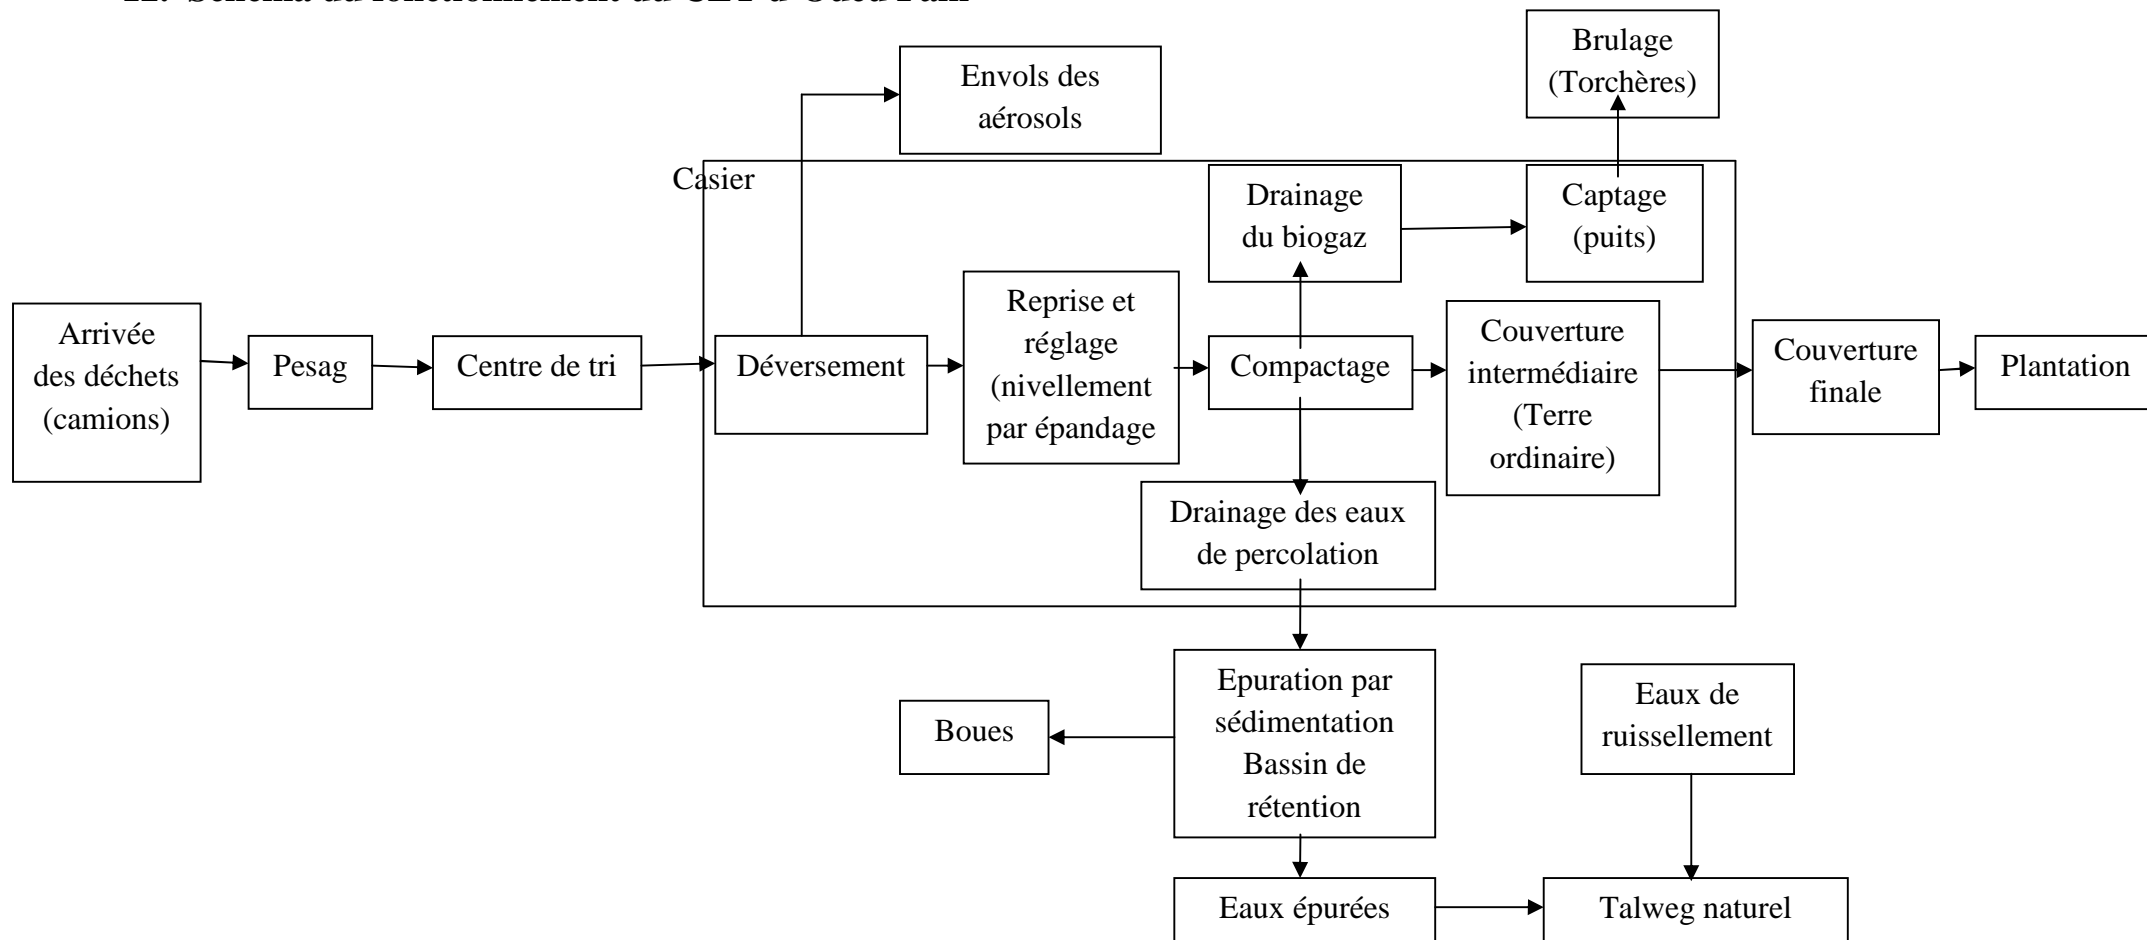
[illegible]

Brulage (Torchères)

Envols des aérosols

Casier

Drainage du biogaz

Captage (puits)

Arrivée des déchets (camions)

Pesag

Centre de tri

Déversement

Reprise et réglage (nivellement par épandage

Compactage

Couverture intermédiaire (Terre ordinaire)

Couverture finale

Plantation

Drainage des eaux de percolation

Epuration par sédimentation Bassin de rétention

Boues

Eaux de ruissellement

Eaux épurées

Talweg naturel